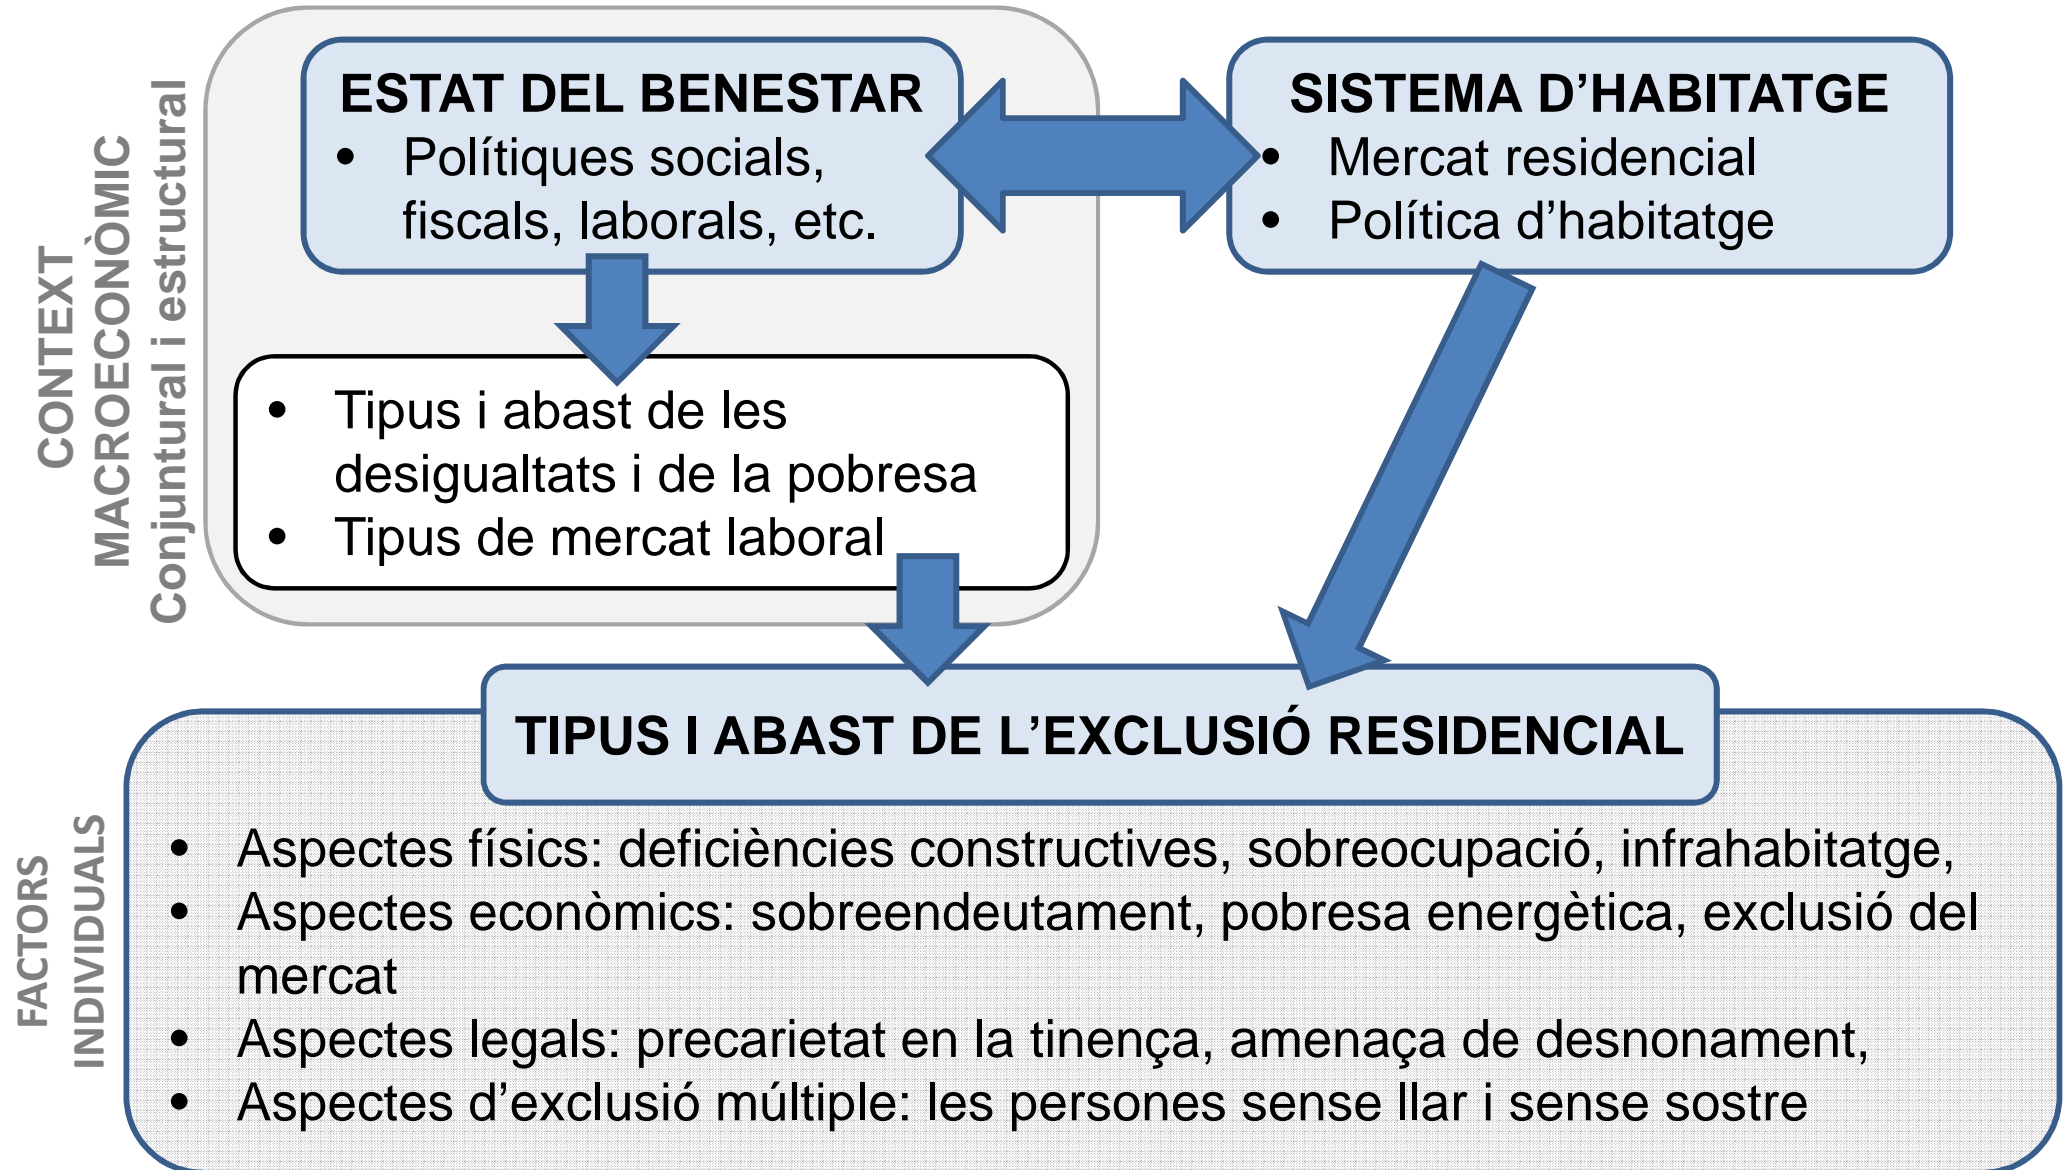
CONTEXT MACROECONÒMIC
Conjuntural i estructural

ESTAT DEL BENESTAR
• Polítiques socials, fiscals, laborals, etc.

SISTEMA D'HABITATGE
• Mercat residencial
• Política d'habitatge

• Tipus i abast de les desigualtats i de la pobresa
• Tipus de mercat laboral

TIPUS I ABAST DE L'EXCLUSIÓ RESIDENCIAL

FACTORS INDIVIDUALS

• Aspectes físics: deficiències constructives, sobreocupació, infrahabitatge,
• Aspectes econòmics: sobreendeutament, pobresa energètica, exclusió del mercat
• Aspectes legals: precarietat en la tinença, amenaça de desnonament,
• Aspectes d'exclusió múltiple: les persones sense llar i sense sostre